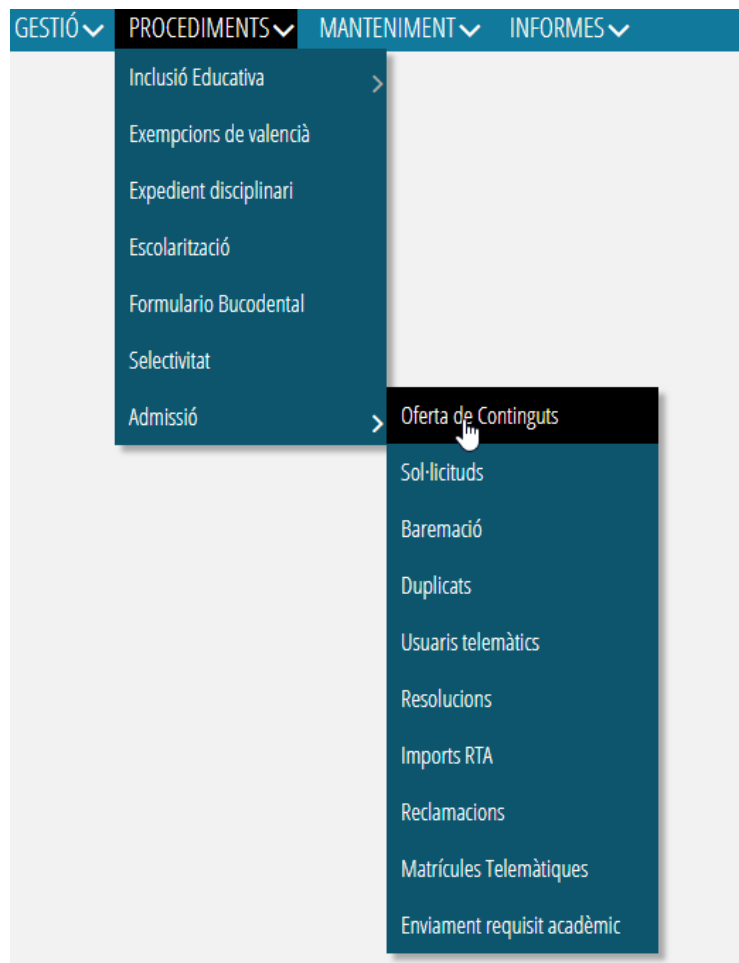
GESTIÓ PROCEDIMENTS MANTENIMENT INFORMES

Inclusió Educativa
Exempcions de valencià
Expedient disciplinari
Escolarització
Formulario Bucodental
Selectivitat
Admissió

Oferta de Continguts
Sol·licituds
Baremació
Duplicats
Usuaris telemàtics
Resolucions
Imports RTA
Reclamacions
Matrícules Telemàtiques
Enviament requisit acadèmic